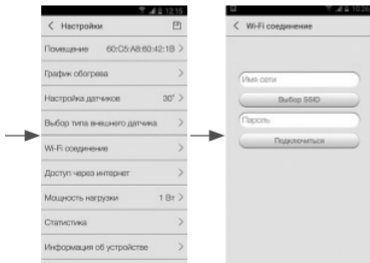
12:15

< Настройки

Помещение 60:C5:A8:60:42:1B >

График обогрева >

Настройка датчиков 30° >

Выбор типа внешнего датчика >

Wi-Fi соединение >

Доступ через интернет >

Мощность нагрузки 1 Вт >

Статистика >

Информация об устройстве >

10:26

< Wi-Fi соединение

Имя сети

Выбор SSID

Пароль

Подключиться